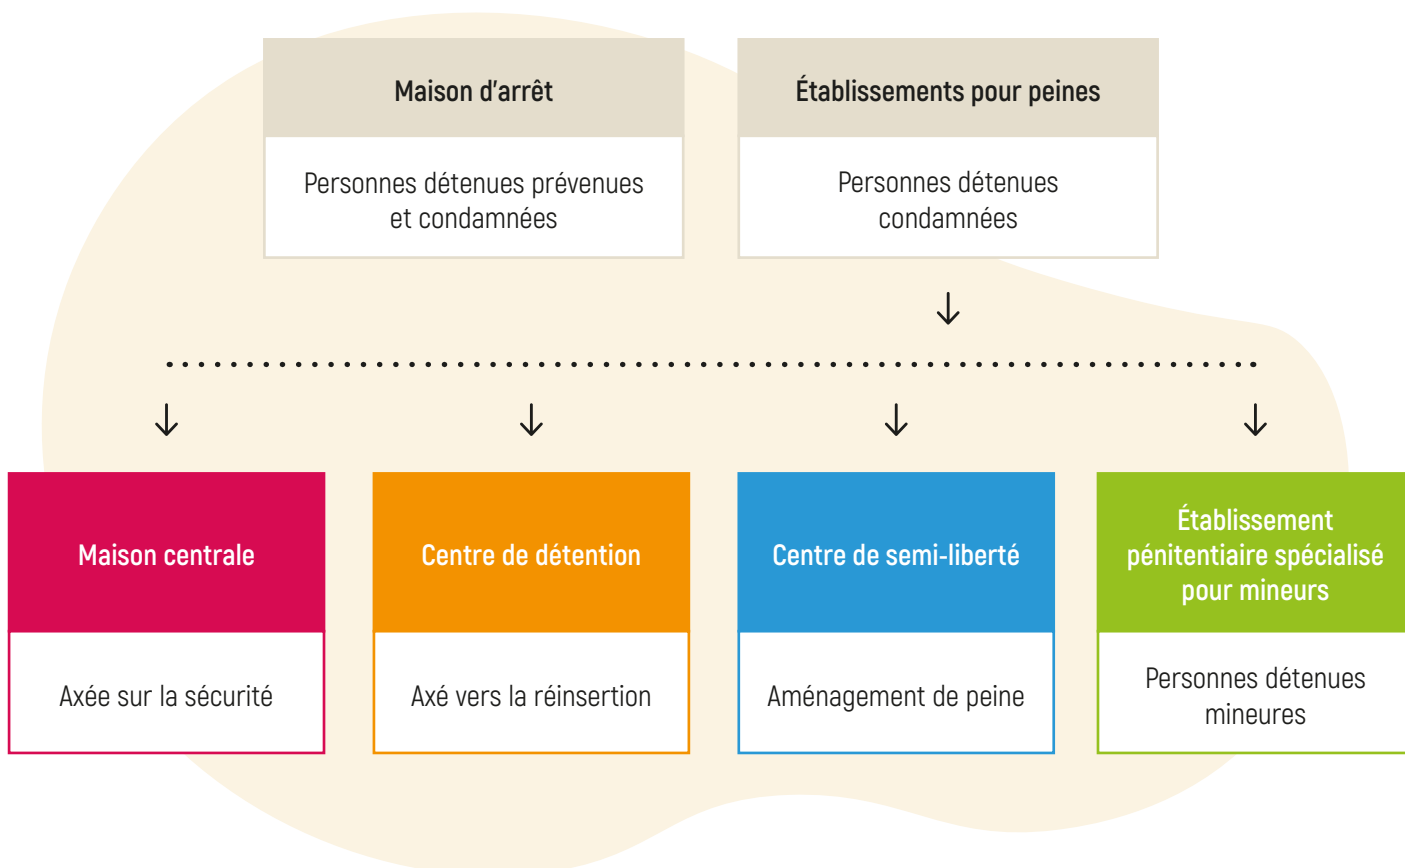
Maison d’arrêt

Personnes détenues prévenues et condamnées

Établissements pour peines

Personnes détenues condamnées

Maison centrale

Axée sur la sécurité

Centre de détention

Axé vers la réinsertion

Centre de semi-liberté

Aménagement de peine

Établissement pénitentiaire spécialisé pour mineurs

Personnes détenues mineures